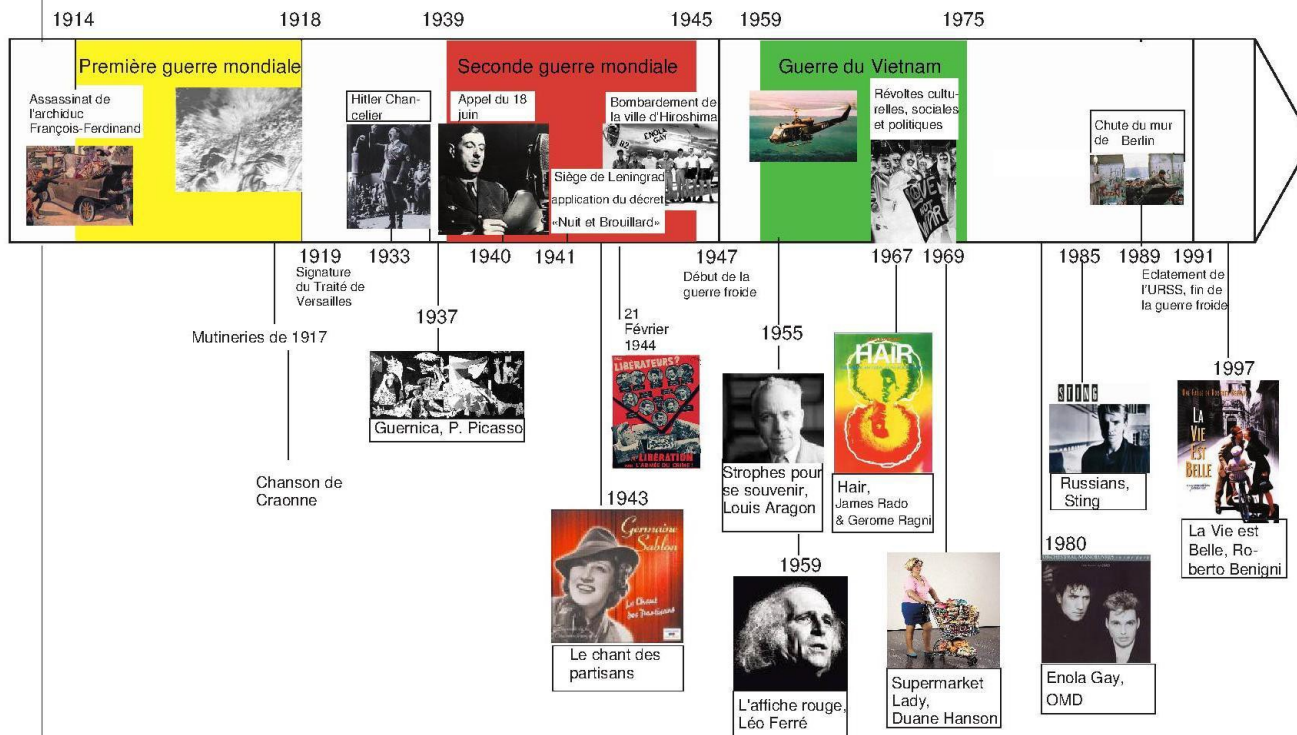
1914 1918 1939 1945 1959 1975

Première guerre mondiale

Seconde guerre mondiale

Guerre du Vietnam

Assassinat de l'archiduc François-Ferdinand

Hitler Chancelier

Appel du 18 juin

Bombardement de la ville d'Hiroshima

ENOLA GAY

82

Siège de Leningrad

application du décret «Nuit et Brouillard»

Révoltes culturelles, sociales et politiques

LOVE WAR

Chute du mur de Berlin

1919 1933 1940 1941 1947 1967 1969 1985 1989 1991

Signature du Traité de Versailles

Début de la guerre froide

Eclatement de l'URSS, fin de la guerre froide

Mutineries de 1917

1937

Guernica, P. Picasso

Chanson de Craonne

21 Février 1944

LIBÉRATEURS?

LIBÉRATION PAR L'ARMÉE DU CRIME!

1943

Germaine Sablon

Le Chant des Partisans

Le chant des partisans

1955

Strophes pour se souvenir, Louis Aragon

1959

L'affiche rouge, Léo Ferré

HAIR

Hair, James Rado & Gerome Ragni

Supermarket Lady, Duane Hanson

STING

Russians, Sting

1980

Enola Gay, OMD

1997

LA VIE EST BELLE

La Vie est Belle, Roberto Benigni